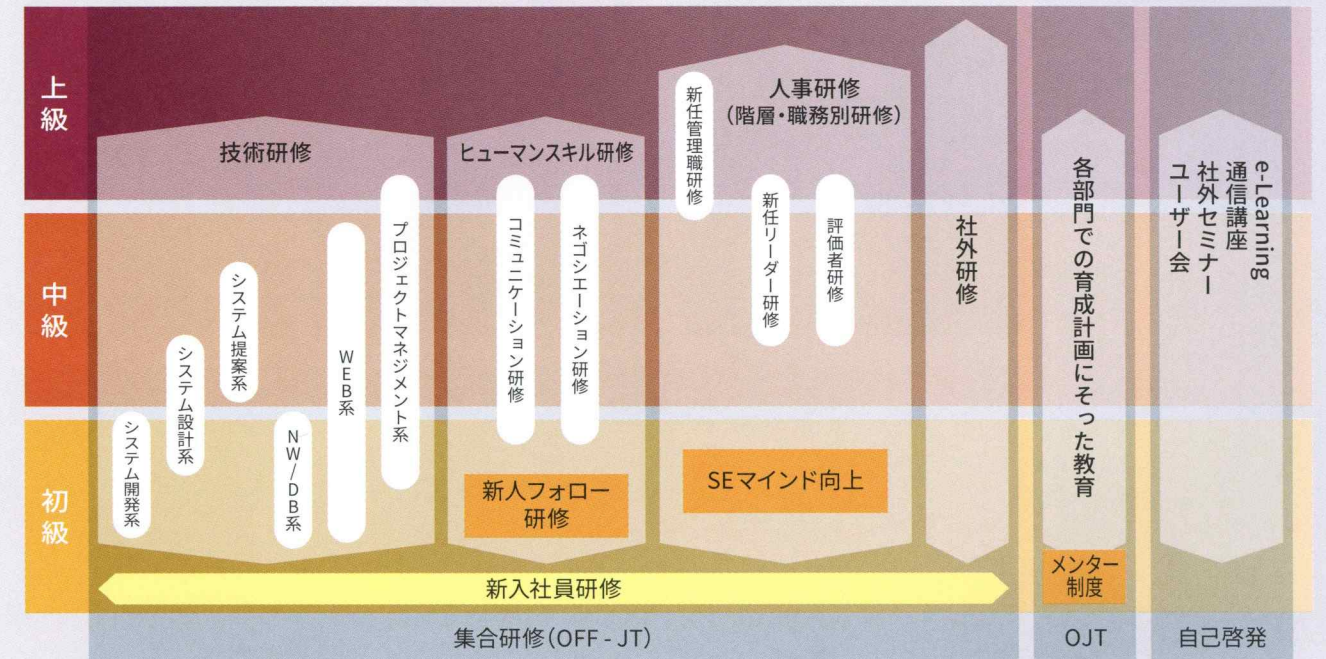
上級

中級

初級

技術研修

システム開発系

システム設計系

システム提案系

NW/DB系

WEB系

プロジェクトマネジメント系

ヒューマンスキル研修

コミュニケーション研修

ネゴシエーション研修

新人フォロー研修

人事研修
(階層・職務別研修)

新任管理職研修

新任リーダー研修

評価者研修

SEマインド向上

社外研修

各部門での育成計画にそった教育

メンター制度

e-Learning
通信講座
社外セミナー
ユーザー会

新入社員研修

集合研修(OFF - JT)

OJT

自己啓発